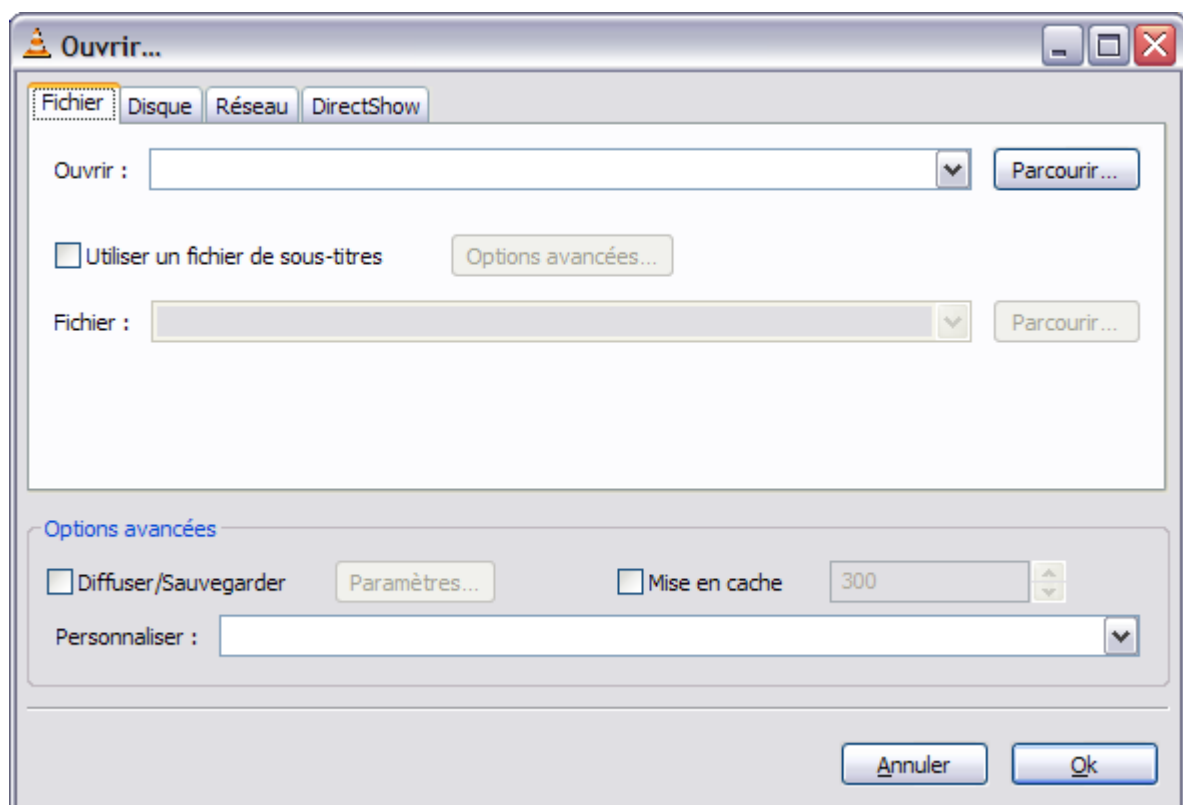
Ouvrir...

Fichier | Disque | Réseau | DirectShow

Ouvrir :
Parcourir...

Utiliser un fichier de sous-titres
Options avancées...

Fichier :
Parcourir...

Options avancées

Diffuser/Sauvegarder
Paramètres...
Mise en cache
300

Personnaliser :

Annuler
Ok